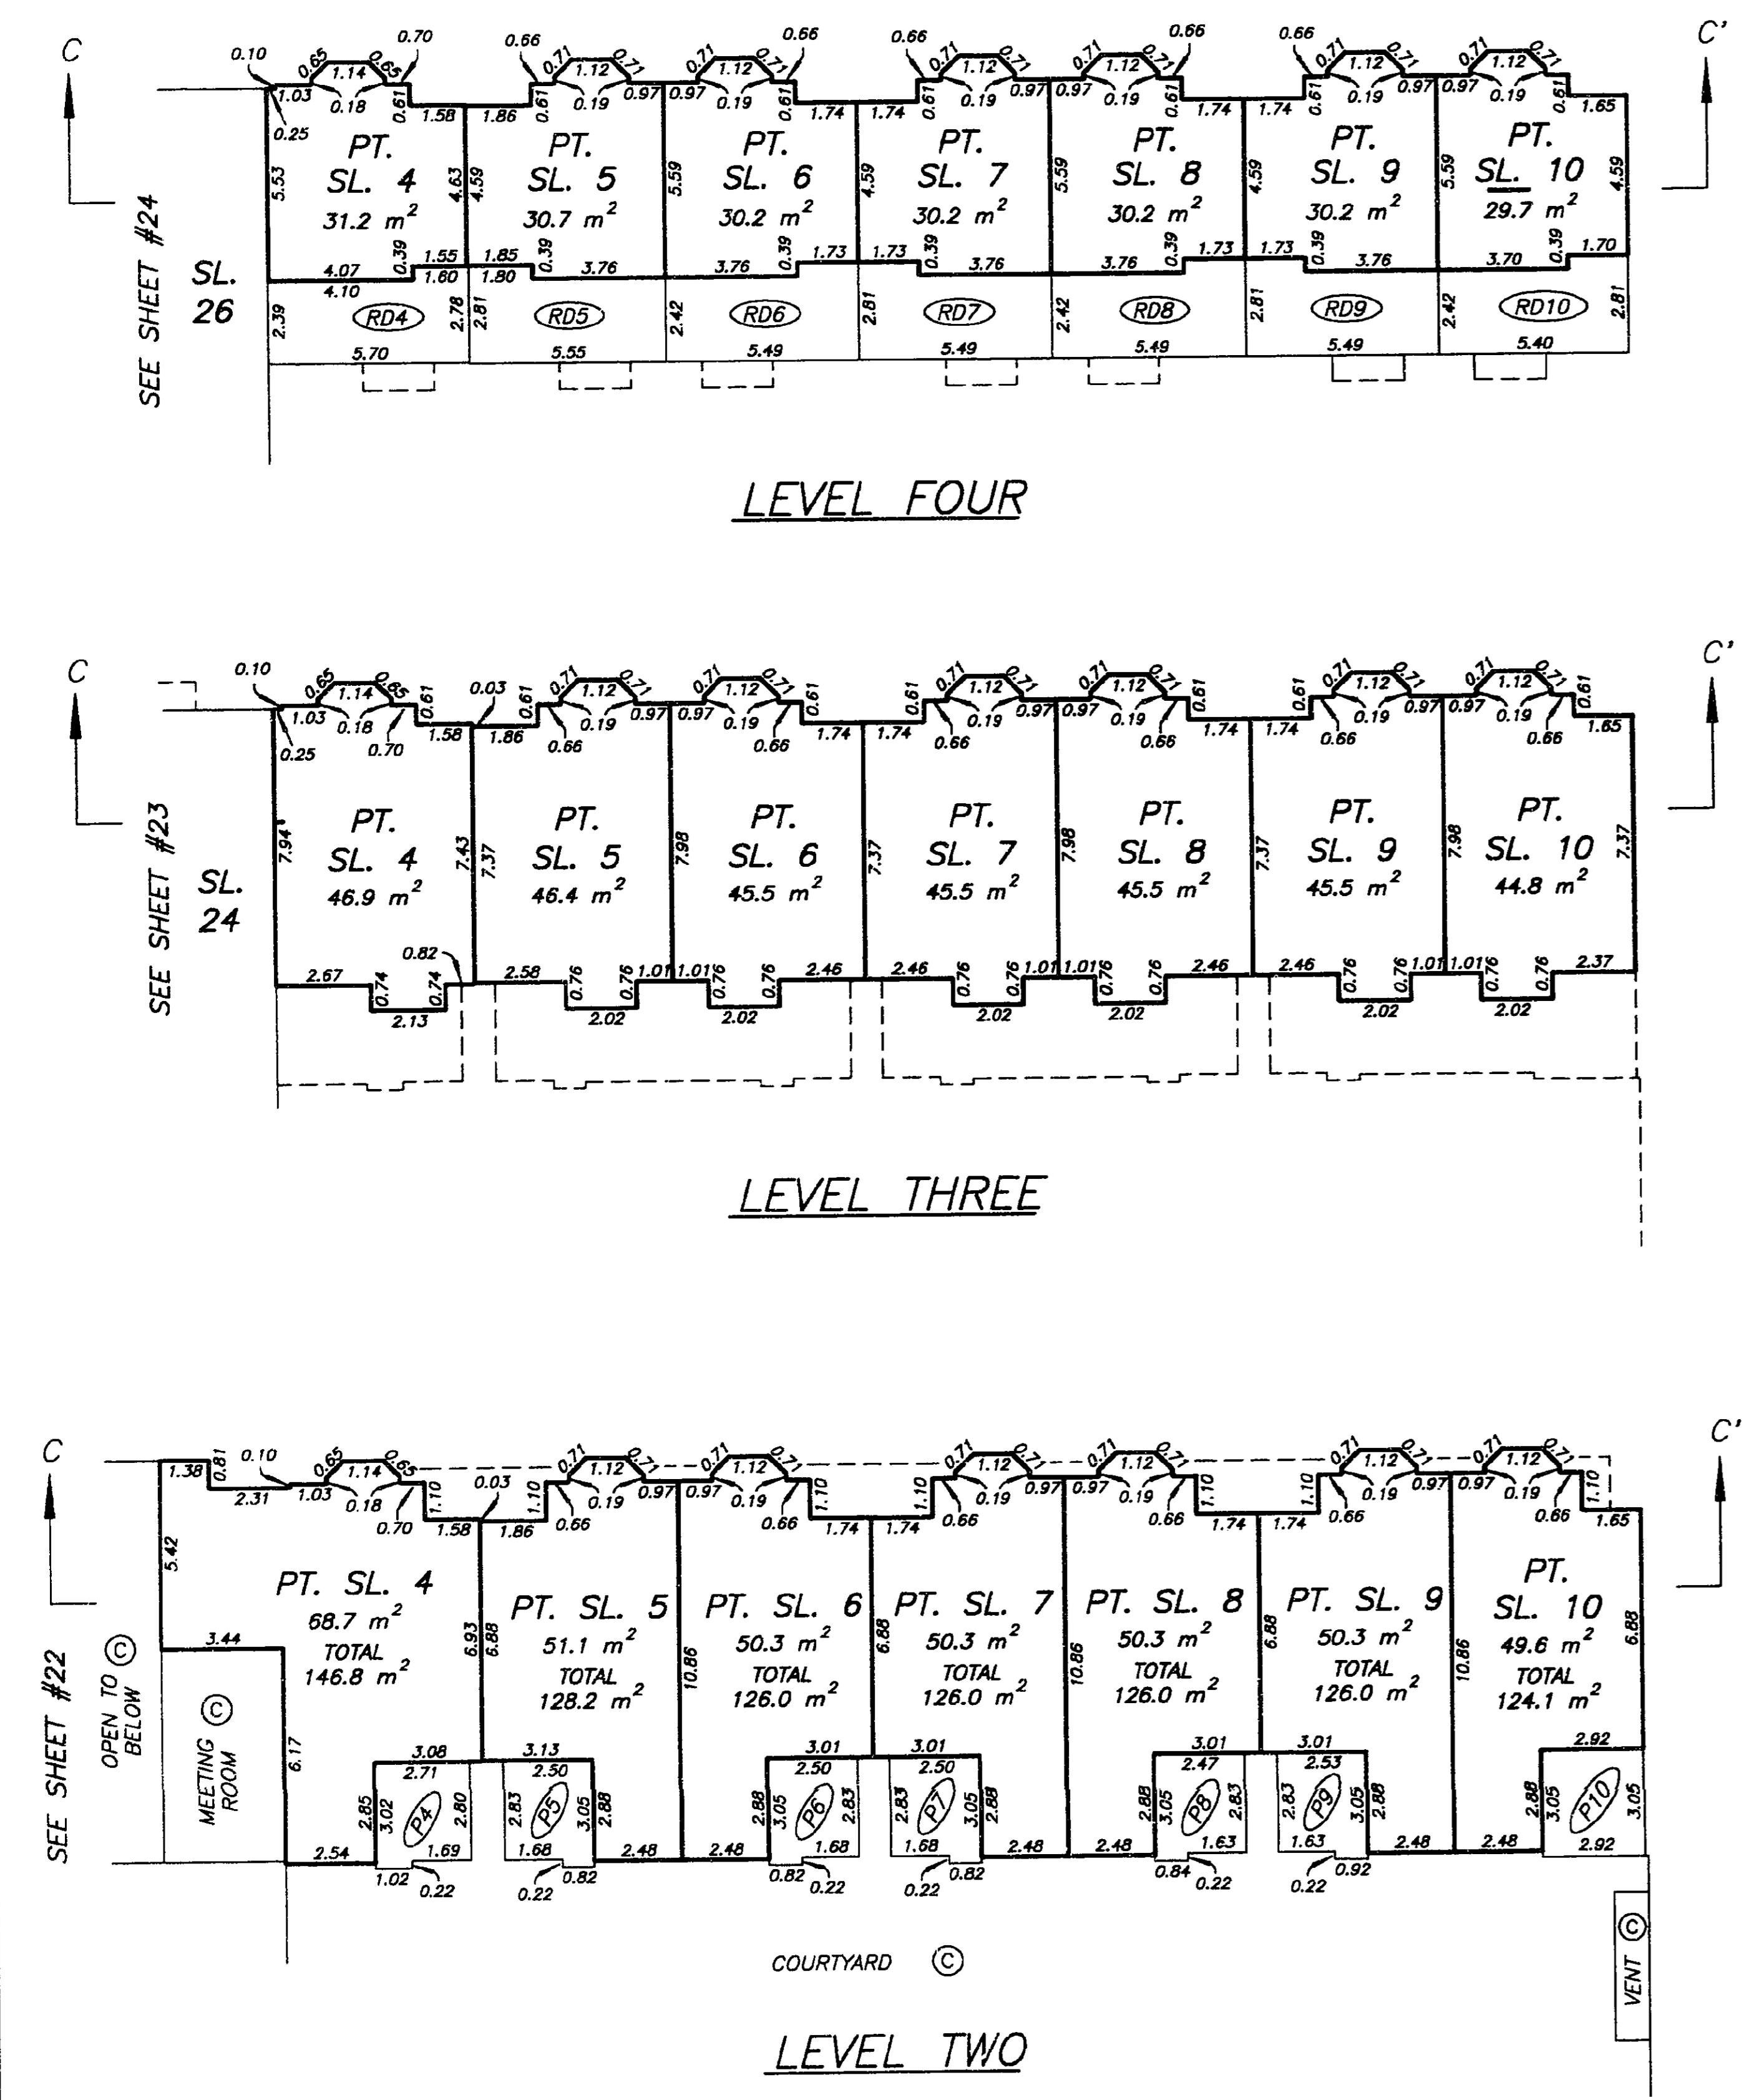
C
C'
SEE SHEET #24
SL. 26

PT. SL. 4 31.2 $m^2$
PT. SL. 5 30.7 $m^2$
PT. SL. 6 30.2 $m^2$
PT. SL. 7 30.2 $m^2$
PT. SL. 8 30.2 $m^2$
PT. SL. 9 30.2 $m^2$
PT. SL. 10 29.7 $m^2$

0.10 0.65 1.14 0.65 0.70 1.03 0.18 0.61 0.25 1.58 1.86 0.61 0.66 0.71 1.12 0.71 0.19 0.97 0.97 0.71 1.12 0.71 0.66 0.19 0.61 1.74 1.74 0.61 0.66 0.71 1.12 0.71 0.19 0.97 0.97 0.71 1.12 0.71 0.66 0.19 0.61 1.74 1.74 0.61 0.66 0.71 1.12 0.71 0.19 0.97 0.97 0.71 1.12 0.71 0.19 0.61 1.65
5.53 4.63 4.59 5.59 4.59 5.59 4.59 5.59 4.59
4.07 0.39 1.55 1.85 0.39 3.76 3.76 0.39 1.73 1.73 0.39 3.76 3.76 0.39 1.73 1.73 0.39 3.76 3.70 0.39 1.70
4.10 1.60 1.80
2.39 RD4 2.78 2.81 RD5 2.42 RD6 2.81 RD7 2.42 RD8 2.81 RD9 2.42 RD10 2.81
5.70 5.55 5.49 5.49 5.49 5.49 5.40

LEVEL FOUR

C
C'
SEE SHEET #23
SL. 24

PT. SL. 4 46.9 $m^2$
PT. SL. 5 46.4 $m^2$
PT. SL. 6 45.5 $m^2$
PT. SL. 7 45.5 $m^2$
PT. SL. 8 45.5 $m^2$
PT. SL. 9 45.5 $m^2$
PT. SL. 10 44.8 $m^2$

0.10 0.65 1.14 0.65 0.61 1.03 0.18 0.25 0.70 1.58 0.03 0.61 0.71 1.12 0.71 1.86 0.66 0.19 0.97 0.97 0.71 1.12 0.71 0.19 0.66 0.61 1.74 1.74 0.61 0.71 1.12 0.71 0.66 0.19 0.97 0.97 0.71 1.12 0.71 0.19 0.66 0.61 1.74 1.74 0.61 0.71 1.12 0.71 0.66 0.19 0.97 0.97 0.71 1.12 0.71 0.19 0.66 0.61 1.65
7.94 7.43 7.37 7.98 7.37 7.98 7.37 7.98 7.37
0.82 2.67 0.74 0.74 2.13 2.58 0.76 0.76 1.01 2.02 1.01 0.76 0.76 2.46 2.02 2.46 0.76 0.76 1.01 2.02 1.01 0.76 0.76 2.46 2.02 2.46 0.76 0.76 1.01 2.02 1.01 0.76 0.76 2.37 2.02

LEVEL THREE

C
C'
SEE SHEET #22
OPEN TO BELOW ©
MEETING ROOM ©

PT. SL. 4 68.7 $m^2$ TOTAL 146.8 $m^2$
PT. SL. 5 51.1 $m^2$ TOTAL 128.2 $m^2$
PT. SL. 6 50.3 $m^2$ TOTAL 126.0 $m^2$
PT. SL. 7 50.3 $m^2$ TOTAL 126.0 $m^2$
PT. SL. 8 50.3 $m^2$ TOTAL 126.0 $m^2$
PT. SL. 9 50.3 $m^2$ TOTAL 126.0 $m^2$
PT. SL. 10 49.6 $m^2$ TOTAL 124.1 $m^2$

1.38 0.81 0.10 0.65 1.14 0.65 2.31 1.03 0.18 1.10 0.70 1.58 0.03 1.10 0.71 1.12 0.71 1.86 0.66 0.19 0.97 0.97 0.71 1.12 0.71 0.19 0.66 1.10 1.74 1.74 1.10 0.71 1.12 0.71 0.66 0.19 0.97 0.97 0.71 1.12 0.71 0.19 0.66 1.10 1.74 1.74 1.10 0.71 1.12 0.71 0.66 0.19 0.97 0.97 0.71 1.12 0.71 0.19 0.66 1.10 1.65
5.42 3.44 6.17 6.93 6.88 10.86 6.88 10.86 6.88 10.86 6.88
3.08 2.71 2.85 3.02 P4 2.80 1.69 3.13 2.50 2.83 P5 3.05 2.88 1.68 3.01 2.50 2.88 3.05 P6 2.83 1.68 3.01 2.50 2.83 P7 3.05 2.88 1.68 3.01 2.47 2.88 3.05 P8 2.83 1.63 3.01 2.53 2.83 P9 3.05 2.88 1.63 2.92 2.88 3.05 P10 3.05 2.92
2.54 1.02 0.22 0.22 0.82 2.48 2.48 0.82 0.22 0.22 0.82 2.48 2.48 0.84 0.22 0.22 0.92 2.48 2.48
COURTYARD ©
VENT ©

LEVEL TWO